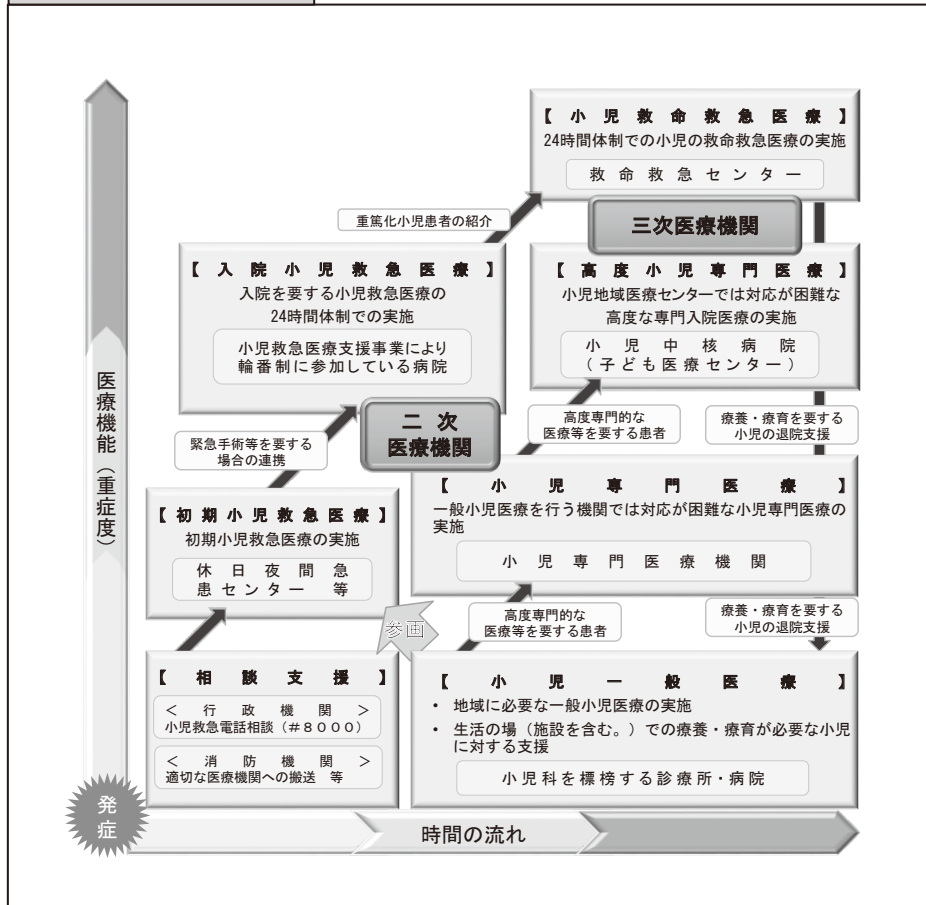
医療機能（重症度）

【小児救命救急医療】
24時間体制での小児の救命救急医療の実施
救命救急センター

三次医療機関

重篤化小児患者の紹介

【入院小児救急医療】
入院を要する小児救急医療の24時間体制での実施
小児救急医療支援事業により輪番制に参加している病院

【高度小児専門医療】
小児地域医療センターでは対応が困難な高度な専門入院医療の実施
小児中核病院
（子ども医療センター）

二次
医療機関

緊急手術等を要する場合の連携

高度専門的な医療等を要する患者

療養・療育を要する小児の退院支援

【初期小児救急医療】
初期小児救急医療の実施
休日夜間急患センター　等

【小児専門医療】
一般小児医療を行う機関では対応が困難な小児専門医療の実施
小児専門医療機関

参画

高度専門的な医療等を要する患者

療養・療育を要する小児の退院支援

【相談支援】
＜行政機関＞
小児救急電話相談（＃8000）
＜消防機関＞
適切な医療機関への搬送　等

【小児一般医療】
• 地域に必要な一般小児医療の実施
• 生活の場（施設を含む。）での療養・療育が必要な小児に対する支援
小児科を標榜する診療所・病院

発症

時間の流れ